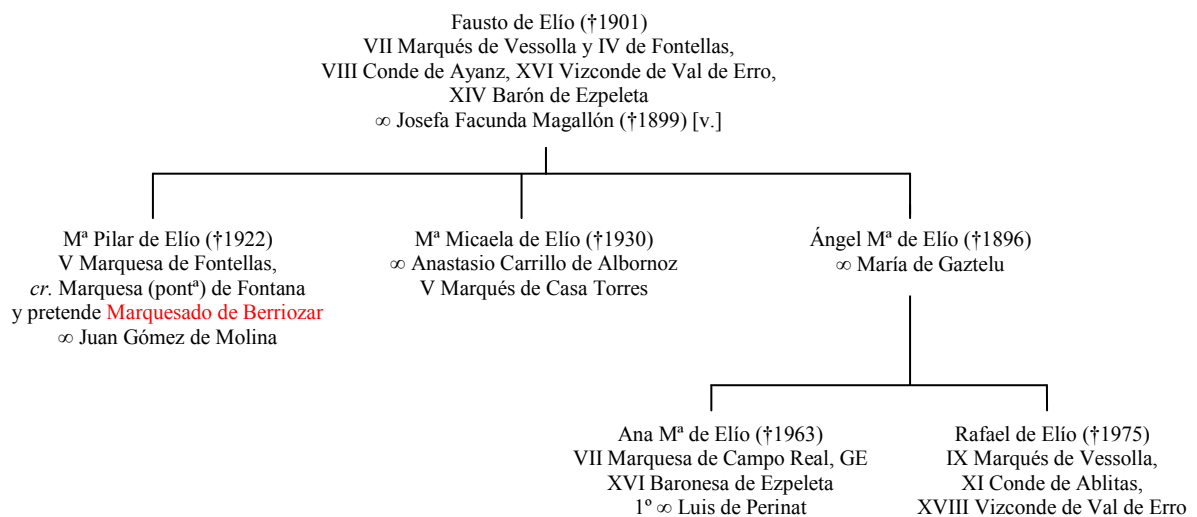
Fausto de Elío (†1901)
VII Marqués de Vessolla y IV de Fontellas,
VIII Conde de Ayanz, XVI Vizconde de Val de Erro,
XIV Barón de Ezpeleta
∞ Josefa Facunda Magallón (†1899) [v.]

Mª Pilar de Elío (†1922)
V Marquesa de Fontellas,
*cr.* Marquesa (ponta) de Fontana
y pretende Marquesado de Berriozar
∞ Juan Gómez de Molina

Mª Micaela de Elío (†1930)
∞ Anastasio Carrillo de Albornoz
V Marqués de Casa Torres

Ángel Mª de Elío (†1896)
∞ María de Gaztelu

Ana Mª de Elío (†1963)
VII Marquesa de Campo Real, GE
XVI Baronesa de Ezpeleta
1º ∞ Luis de Perinat

Rafael de Elío (†1975)
IX Marqués de Vessolla,
XI Conde de Ablitas,
XVIII Vizconde de Val de Erro